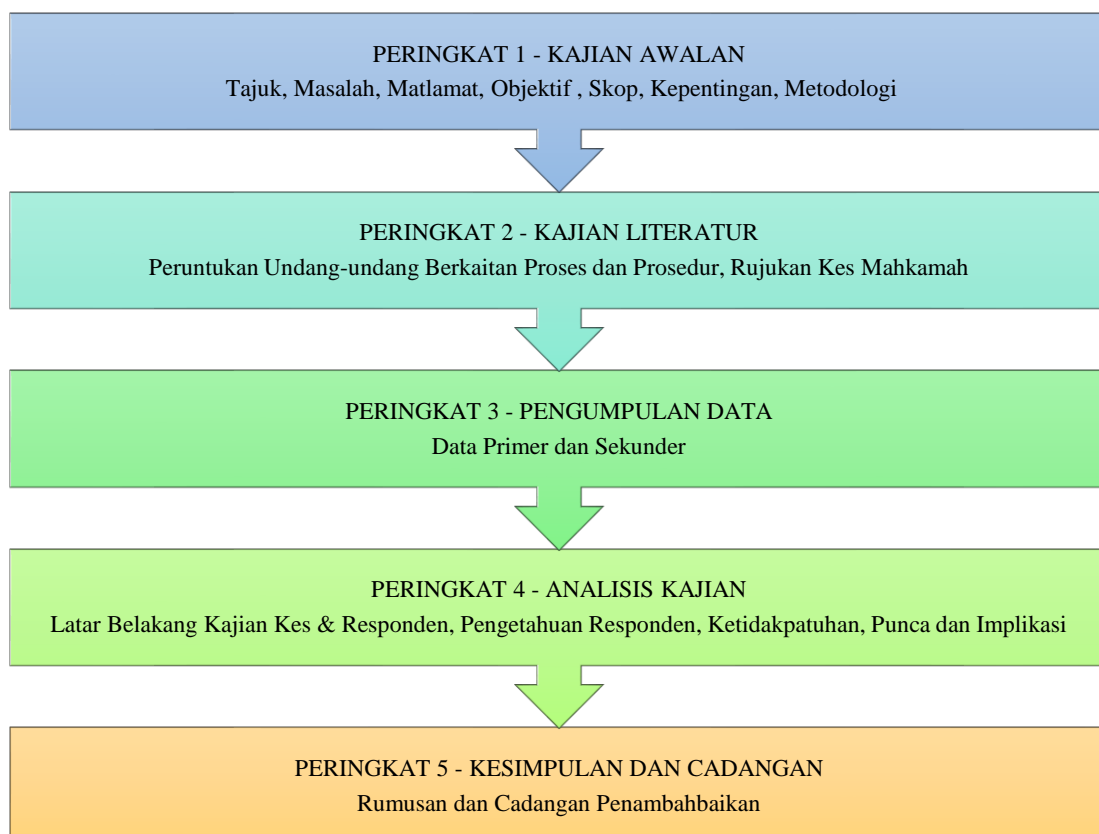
PERINGKAT 1 - KAJIAN AWALAN
Tajuk, Masalah, Matlamat, Objektif , Skop, Kepentingan, Metodologi

PERINGKAT 2 - KAJIAN LITERATUR
Peruntukan Undang-undang Berkaitan Proses dan Prosedur, Rujukan Kes Mahkamah

PERINGKAT 3 - PENGUMPULAN DATA
Data Primer dan Sekunder

PERINGKAT 4 - ANALISIS KAJIAN
Latar Belakang Kajian Kes & Responden, Pengetahuan Responden, Ketidakpatuhan, Punca dan Implikasi

PERINGKAT 5 - KESIMPULAN DAN CADANGAN
Rumusan dan Cadangan Penambahbaikan